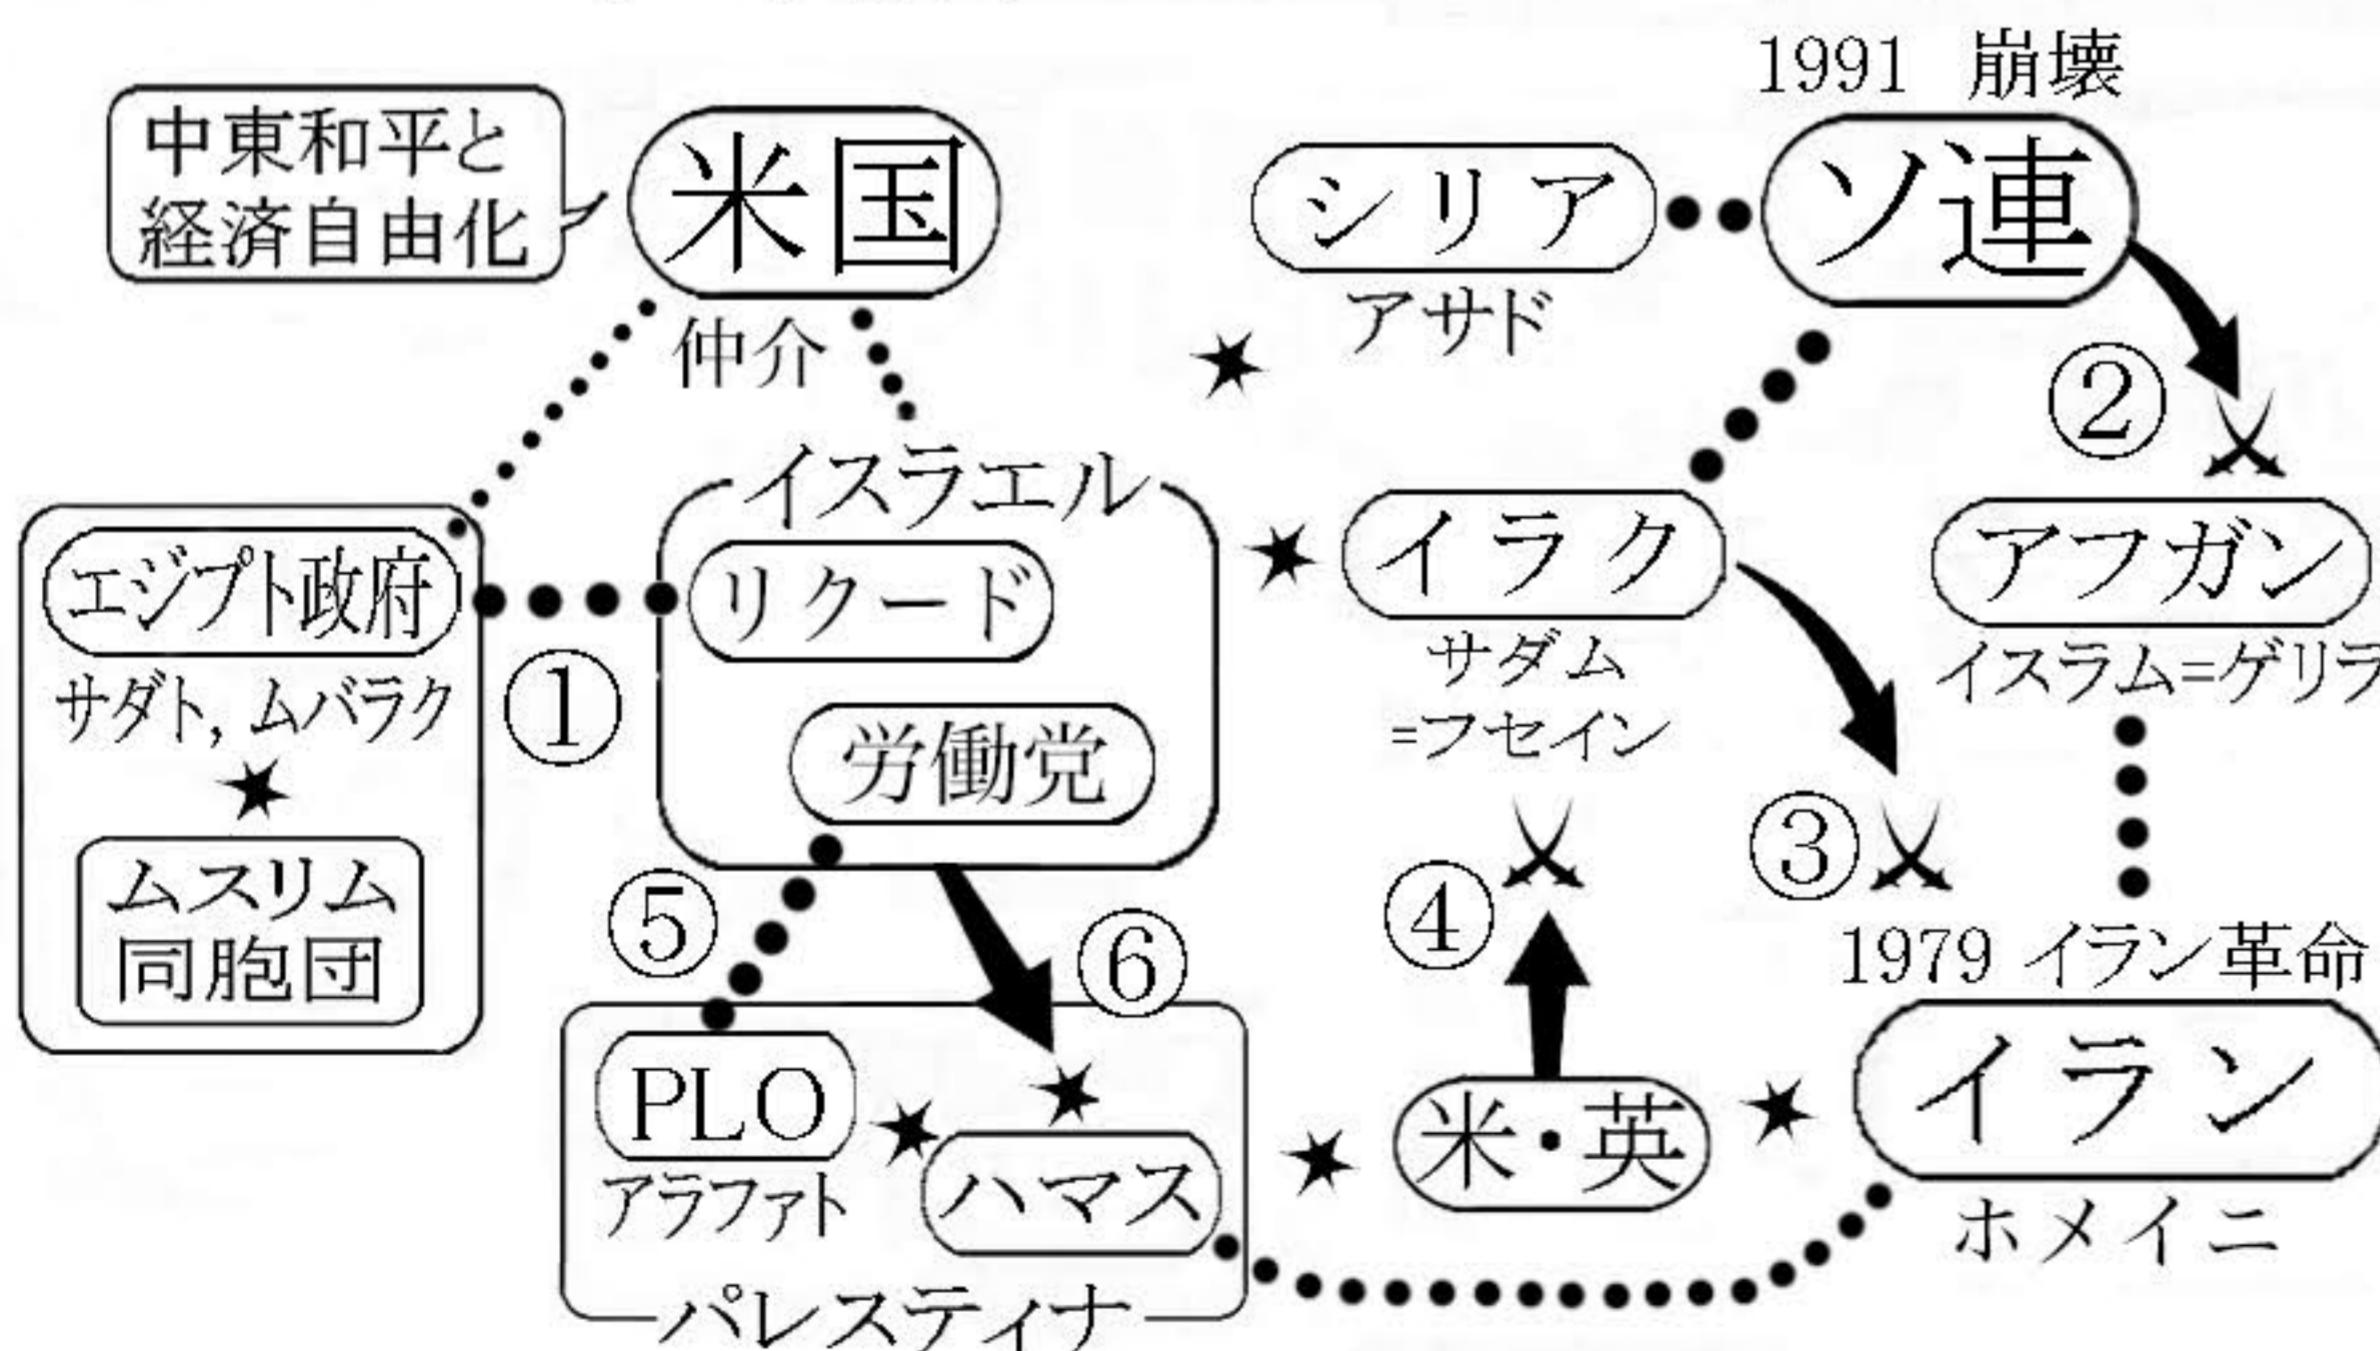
1991 崩壊

中東和平と経済自由化

米国

仲介

シリア

アサド

ソ連

②

アフガン

イスラム=ゲリラ

イスラエル

リクード

労働党

エジプト政府

サダト, ムバラク

ムスリム同胞団

①

イラク

サダム=フセイン

④

③

1979 イラン革命

イラン

ホメイニ

⑤

⑥

PLO

アラファト

ハマス

パレスティナ

米・英